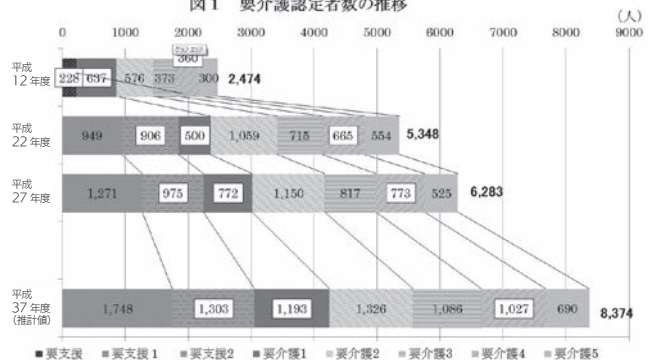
図１　要介護認定者数の推移

(人)

0 1000 2000 3000 4000 5000 6000 7000 8000 9000

平成12年度
228 697 576 373 360 300 2,474

平成22年度
949 906 500 1,059 715 665 554 5,348

平成27年度
1,271 975 772 1,150 817 773 525 6,283

平成37年度(推計値)
1,748 1,303 1,193 1,326 1,086 1,027 690 8,374

■要支援 ■要支援１ ■要支援2 ■要介護1 ■要介護2 ■要介護3 ■要介護4 ■要介護5